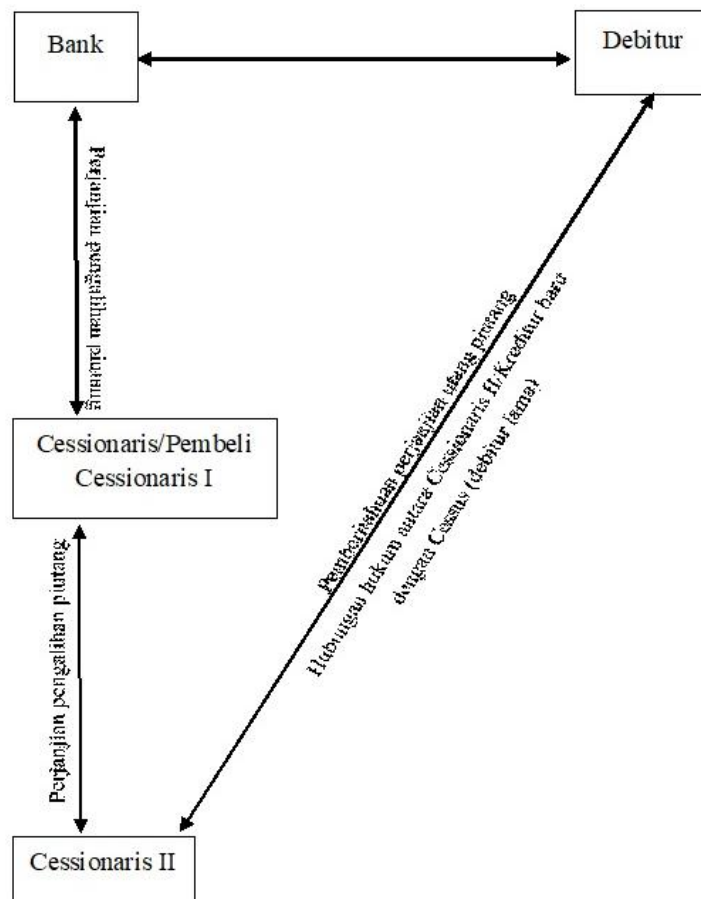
Bank

Debitur

Perjanjian pengalihan piutang

Cessionaris/Pembeli Cessionaris I

Pemberitahuan perjanjian utang piutang

Hubungan hukum antara Cessionaris II/Kreditur baru dengan Cessus (debitur lama)

Perjanjian pengalihan piutang

Cessionaris II